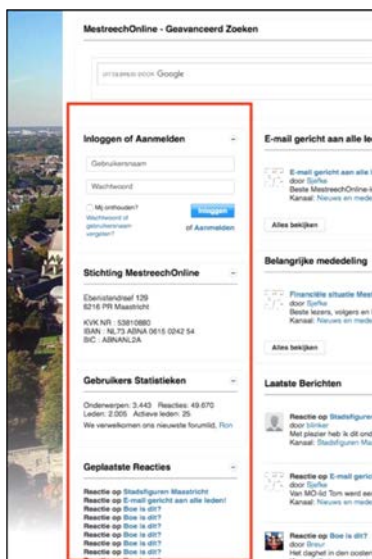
MestreechOnline - Geavanceerd Zoeken

UITGEBREID DOOR Google

Inloggen of Aanmelden

Gebruikersnaam

Wachtwoord

Mij onthouden?

Wachtwoord of gebruikersnaam vergeten?

Inloggen

of Aanmelden

Stichting MestreechOnline

Ebenisterstreef 129
6218 PR Maastricht

KVK NR : 53810880
IBAN : NL73 ABNA 0615 0242 54
BIC : ABNANL2A

Gebruikers Statistieken

Onderwerpen: 3.443 Reacties: 49.670
Leden: 2.005 Actieve leden: 25
We verwelkomen ons nieuwste forumlid, Ron

Geplaatste Reacties

Reactie op Stadsfiguren Maastricht
Reactie op E-mail gericht aan alle leden!
Reactie op Boe is dit?
Reactie op Boe is dit?
Reactie op Boe is dit?
Reactie op Boe is dit?
Reactie op Boe is dit?

E-mail gericht aan alle le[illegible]

E-mail gericht aan alle l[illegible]
door Sjefke
Beste MestreechOnline-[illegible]
Kanaal: Nieuws en med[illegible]

Alles bekijken

Belangrijke mededeling

Financiële situatie Mest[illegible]
door Sjefke
Beste lezers, volgers en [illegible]
Kanaal: Nieuws en med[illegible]

Alles bekijken

Laatste Berichten

Reactie op Stadsfiguren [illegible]
door blinker
Met plezier heb ik dit ond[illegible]
Kanaal: Stadsfiguren Ma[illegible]

Reactie op E-mail gericht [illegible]
door Boe
Van MO-lid Tom werd ee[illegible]
Kanaal: Nieuws en med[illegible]

Reactie op Boe is dit?
door Breur
Het daghel in den ooster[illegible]